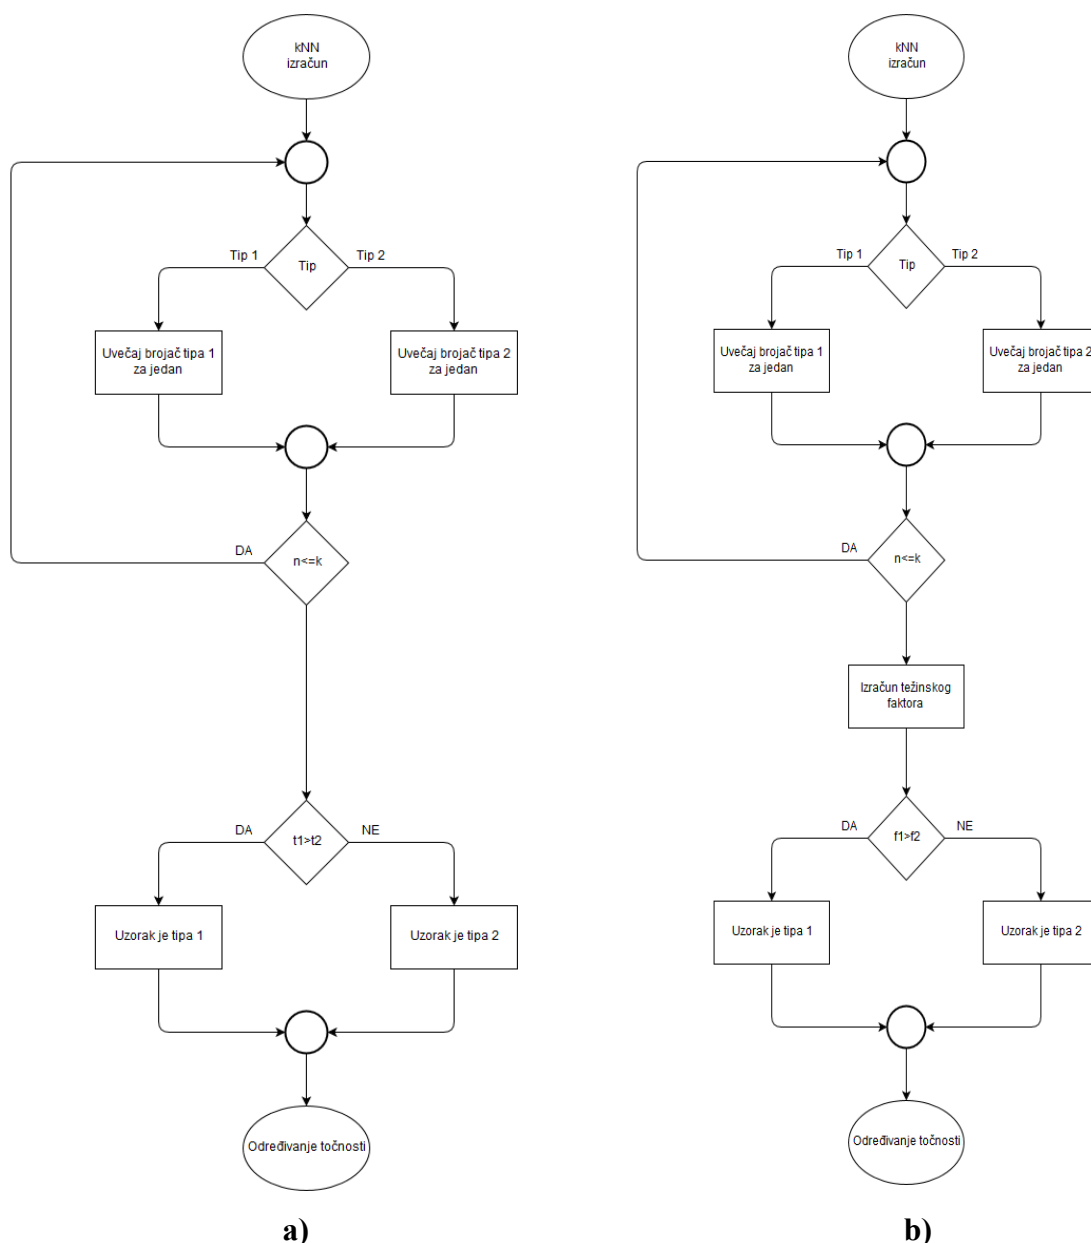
kNN izračun

Tip 1
Tip
Tip 2

Uvečaj brojač tipa 1 za jedan

Uvečaj brojač tipa 2 za jedan

DA
n<=k

DA
t1>t2
NE

Uzorak je tipa 1

Uzorak je tipa 2

Određivanje točnosti

a)

kNN izračun

Tip 1
Tip
Tip 2

Uvečaj brojač tipa 1 za jedan

Uvečaj brojač tipa 2 za jedan

DA
n<=k

Izračun težinskog faktora

DA
f1>f2
NE

Uzorak je tipa 1

Uzorak je tipa 2

Određivanje točnosti

b)